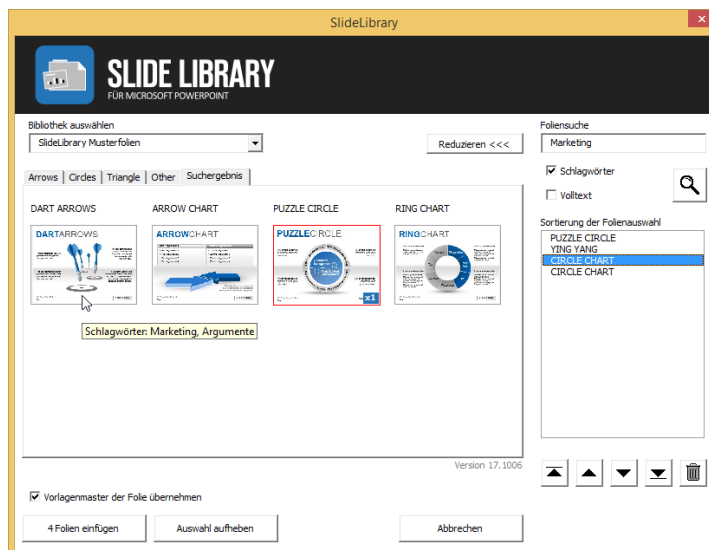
SlideLibrary

SLIDE LIBRARY
FÜR MICROSOFT POWERPOINT

Bibliothek auswählen
SlideLibrary Musterfolien

Reduzieren <<<

Foliensuche
Marketing

Schlagwörter
Volltext

Arrows | Circles | Triangle | Other | Suchergebnis

DART ARROWS
ARROW CHART
PUZZLE CIRCLE
RING CHART

DARTARROWS
ARROWCHART
PUZZLECIRCLE
RINGCHART

x1

Schlagwörter: Marketing, Argumente

Sortierung der Folienauswahl
PUZZLE CIRCLE
YING YANG
CIRCLE CHART
CIRCLE CHART

Version 17.1006

Vorlagenmaster der Folie übernehmen

4 Folien einfügen
Auswahl aufheben
Abbrechen